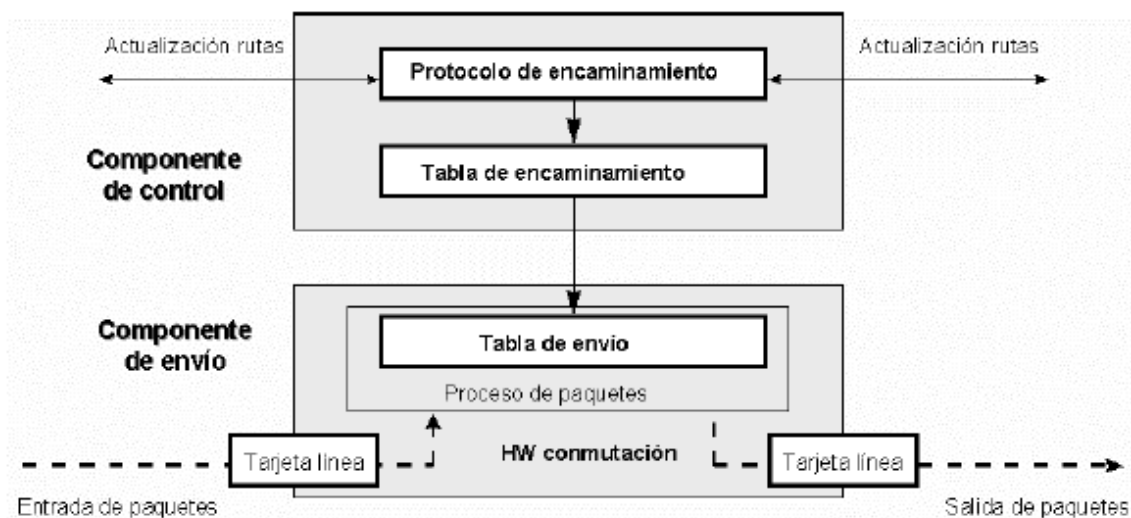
Actualización rutas

Protocolo de encaminamiento

Actualización rutas

Componente de control

Tabla de encaminamiento

Componente de envío

Tabla de envio

Proceso de paquetes

Tarjeta línea

HW conmutación

Tarjeta línea

Entrada de paquetes

Salida de paquetes